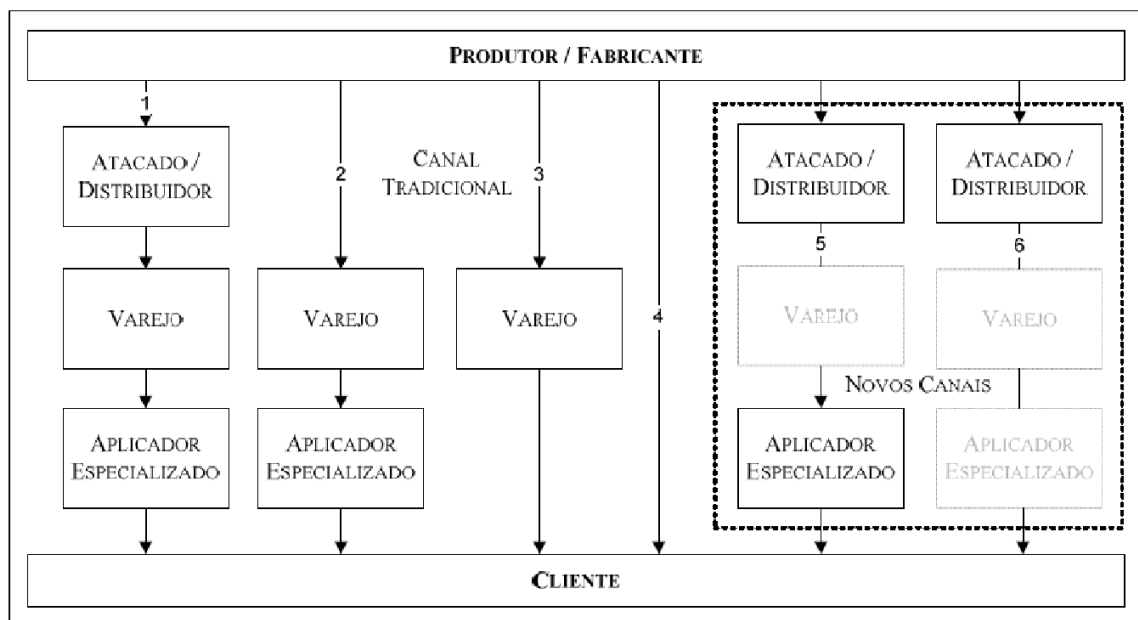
PRODUTOR / FABRICANTE

1

ATACADO / DISTRIBUIDOR

VAREJO

APLICADOR ESPECIALIZADO

2

VAREJO

APLICADOR ESPECIALIZADO

CANAL TRADICIONAL

3

VAREJO

4

ATACADO / DISTRIBUIDOR

5

VAREJO

APLICADOR ESPECIALIZADO

ATACADO / DISTRIBUIDOR

6

VAREJO

APLICADOR ESPECIALIZADO

NOVOS CANAIS

CLIENTE